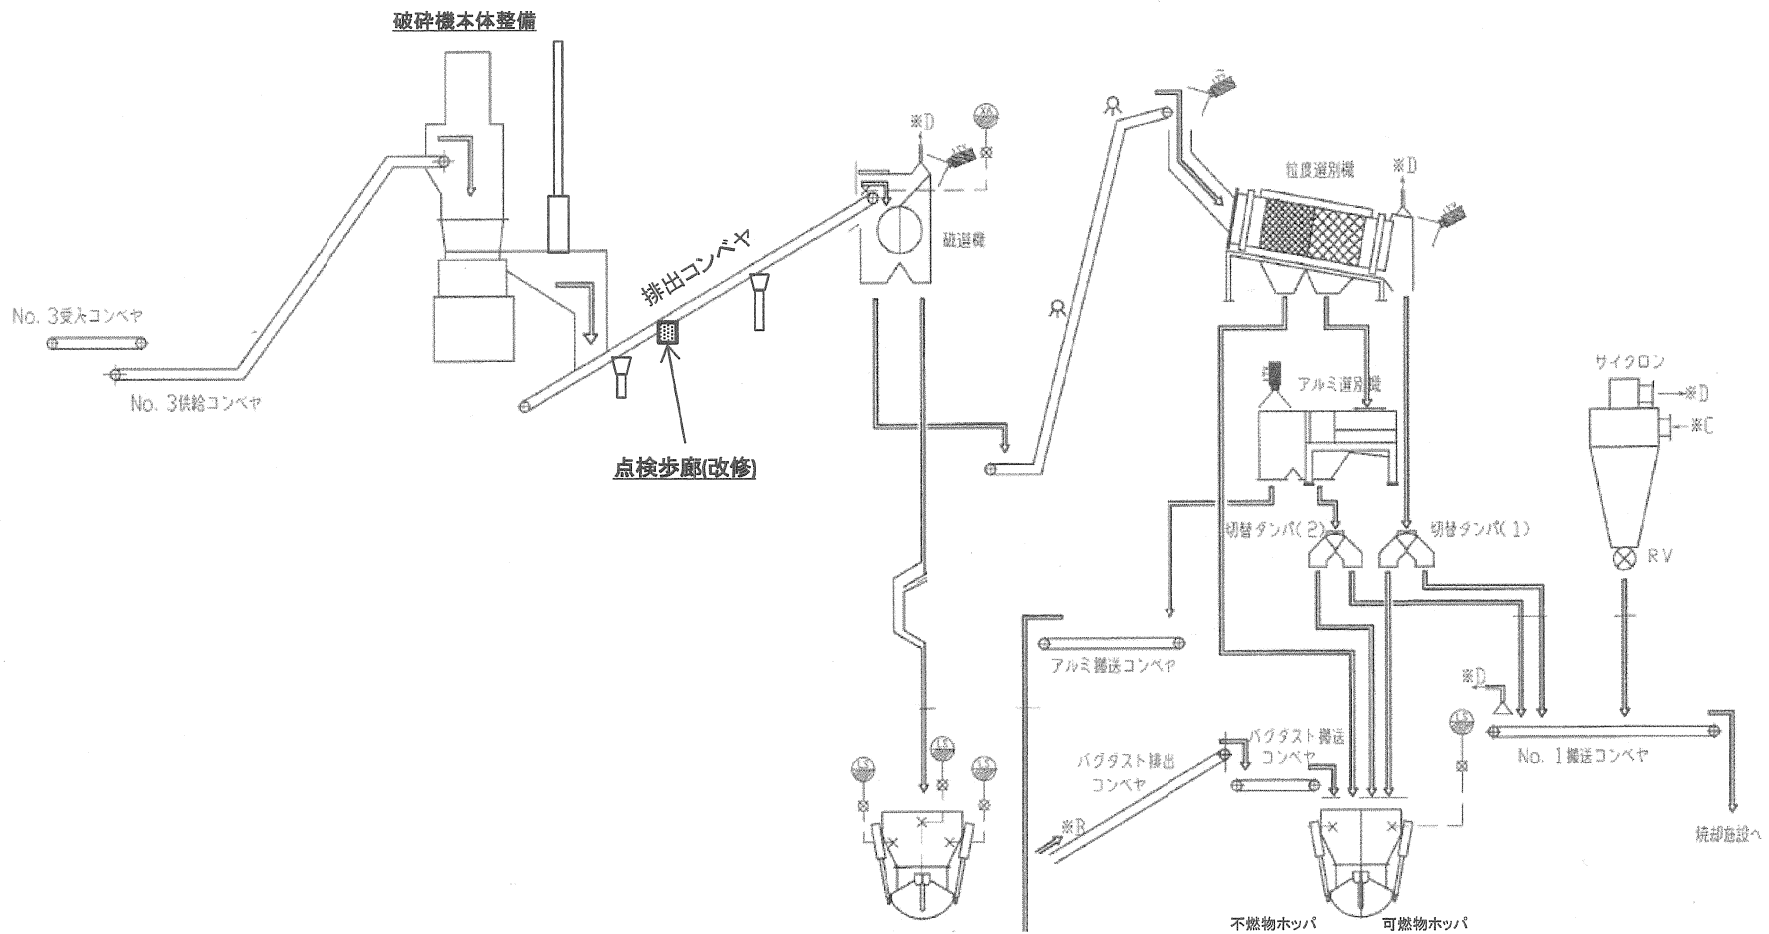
破砕機本体整備

No. 3受入コンベヤ

No. 3供給コンベヤ

排出コンベヤ

点検歩廊(改修)

※D

磁選機

粒度選別機

※D

アルミ選別機

サイクロン

※D

※C

切替ダンパ(2)

切替ダンパ(1)

RV

アルミ搬送コンベヤ

※D

バグダスト排出コンベヤ

バグダスト搬送コンベヤ

No. 1搬送コンベヤ

※B

焼却施設へ

不燃物ホッパ

可燃物ホッパ